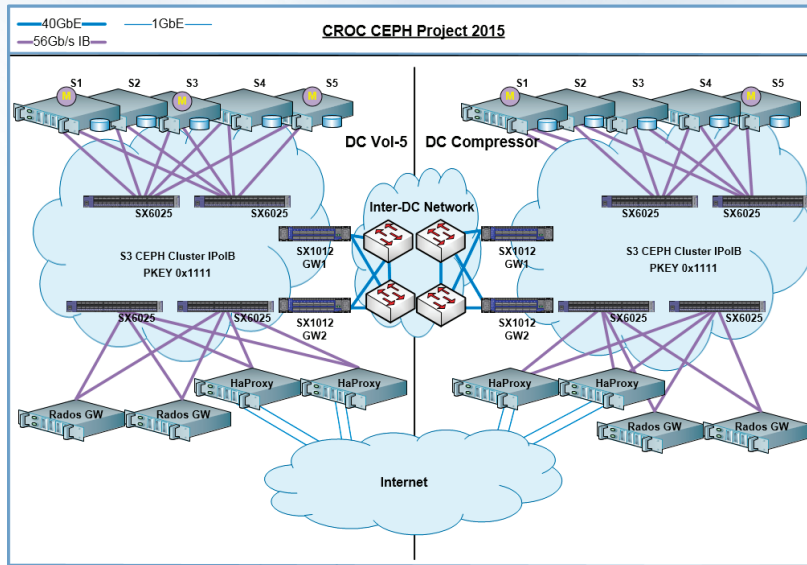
40GbE
1GbE
56Gb/s IB

CROC CEPH Project 2015

S1 S2 S3 S4 S5
M M M

DC Vol-5

SX6025 SX6025

S3 CEPH Cluster IPoIB
PKEY 0x1111

SX6025 SX6025

SX1012
GW1

SX1012
GW2

Inter-DC Network

HaProxy HaProxy

Rados GW Rados GW

Internet

DC Compressor

S1 S2 S3 S4 S5
M M

SX6025 SX6025

SX1012
GW1

S3 CEPH Cluster IPoIB
PKEY 0x1111

SX1012
GW2

SX6025 SX6025

HaProxy HaProxy

Rados GW Rados GW